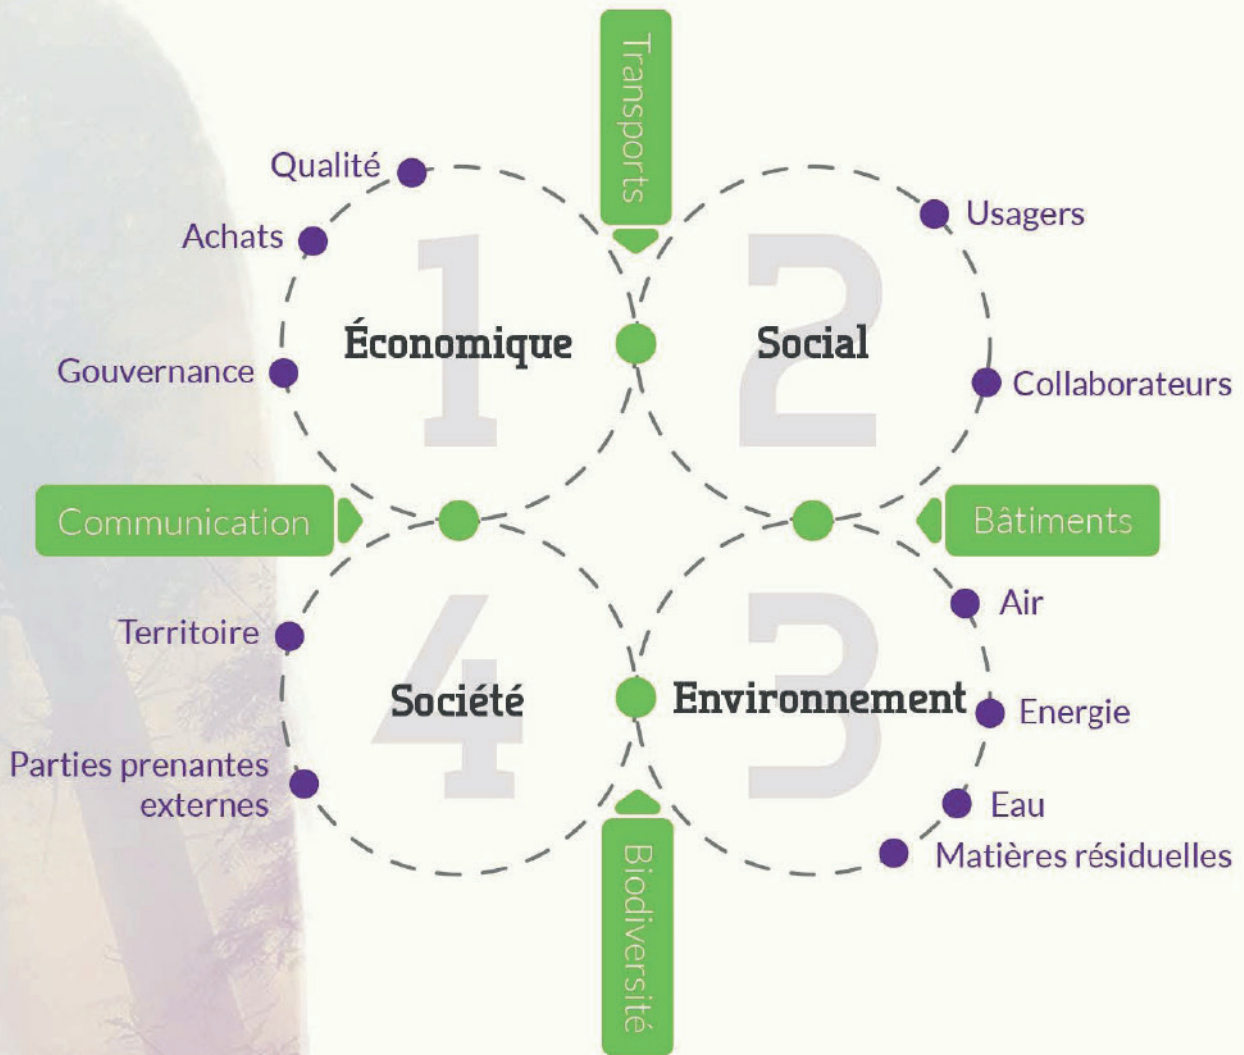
Transports

Qualité
Achats
Gouvernance

1
Économique

2
Social

Usagers
Collaborateurs

Communication

Bâtiments

Territoire
Parties prenantes externes

4
Société

3
Environnement

Air
Energie
Eau
Matières résiduelles

Biodiversité